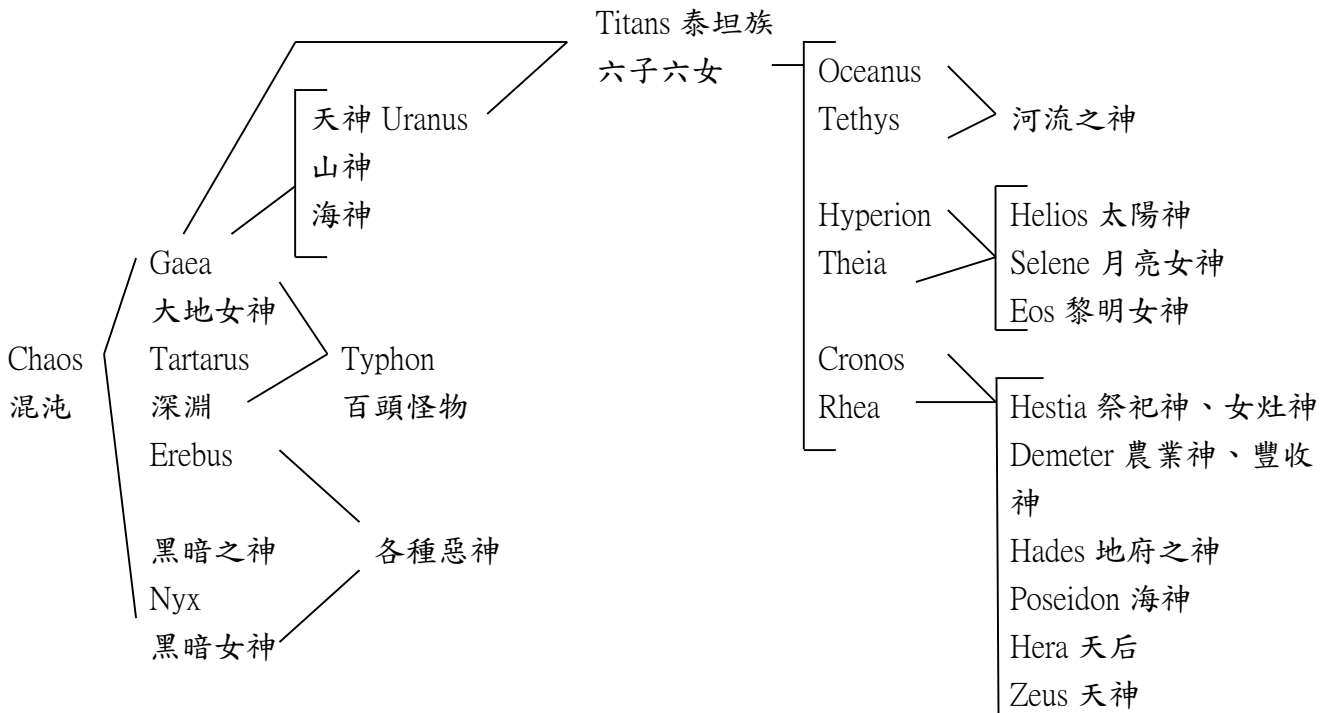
Chaos
混沌

Gaea
大地女神
Tartarus
深淵
Erebus

黑暗之神
Nyx
黑暗女神

天神 Uranus
山神
海神

Typhon
百頭怪物

各種惡神

Titans 泰坦族
六子六女

Oceanus
Tethys

河流之神

Hyperion
Theia

Helios 太陽神
Selene 月亮女神
Eos 黎明女神

Cronos
Rhea

Hestia 祭祀神、女灶神
Demeter 農業神、豐收神
Hades 地府之神
Poseidon 海神
Hera 天后
Zeus 天神